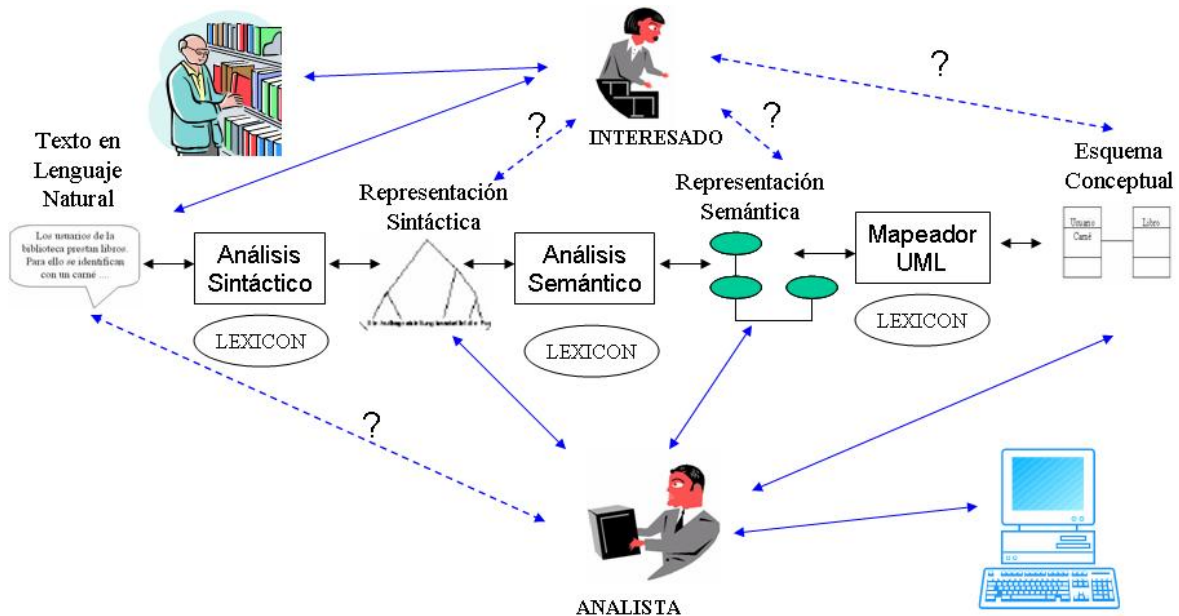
?

?

INTERESADO

?

Texto en Lenguaje Natural

Los usuarios de la biblioteca prestan libros. Para ello se identifican con un carné ...

Representación Sintáctica

Representación Semántica

Esquema Conceptual

Usuario
Carné

Libro

Análisis Sintáctico

Análisis Semántico

Mapeador UML

LEXICON

LEXICON

LEXICON

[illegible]

?

ANALISTA